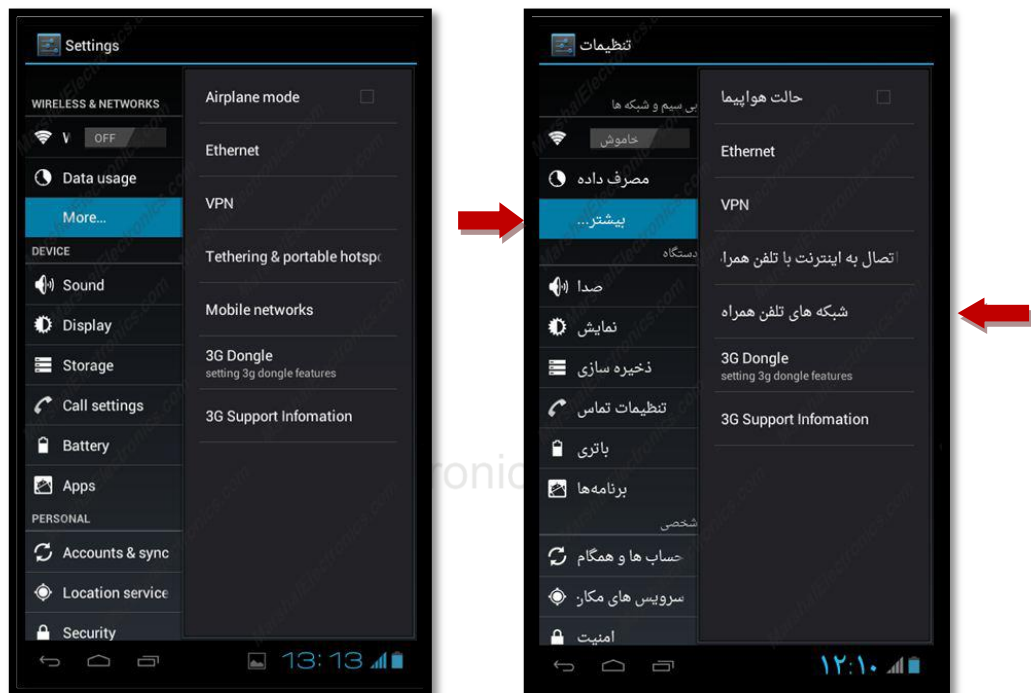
Settings

WIRELESS & NETWORKS
V OFF
Data usage
More...
DEVICE
Sound
Display
Storage
Call settings
Battery
Apps
PERSONAL
Accounts & sync
Location service
Security

Airplane mode
Ethernet
VPN
Tethering & portable hotsp
Mobile networks
3G Dongle
setting 3g dongle features
3G Support Infomation

13:13

تنظیمات

بی سیم و شبکه ها
خاموش
مصرف داده
بیشتر...
دستگاه
صدا
نمایش
ذخیره سازی
تنظیمات تماس
باتری
برنامه‌ها
شخصی
حساب ها و همگام
سرویس های مکا
امنیت

حالت هواپیما
Ethernet
VPN
اتصال به اینترنت با تلفن همرا
شبکه های تلفن همراه
3G Dongle
setting 3g dongle features
3G Support Infomation

۱۲:۱۰